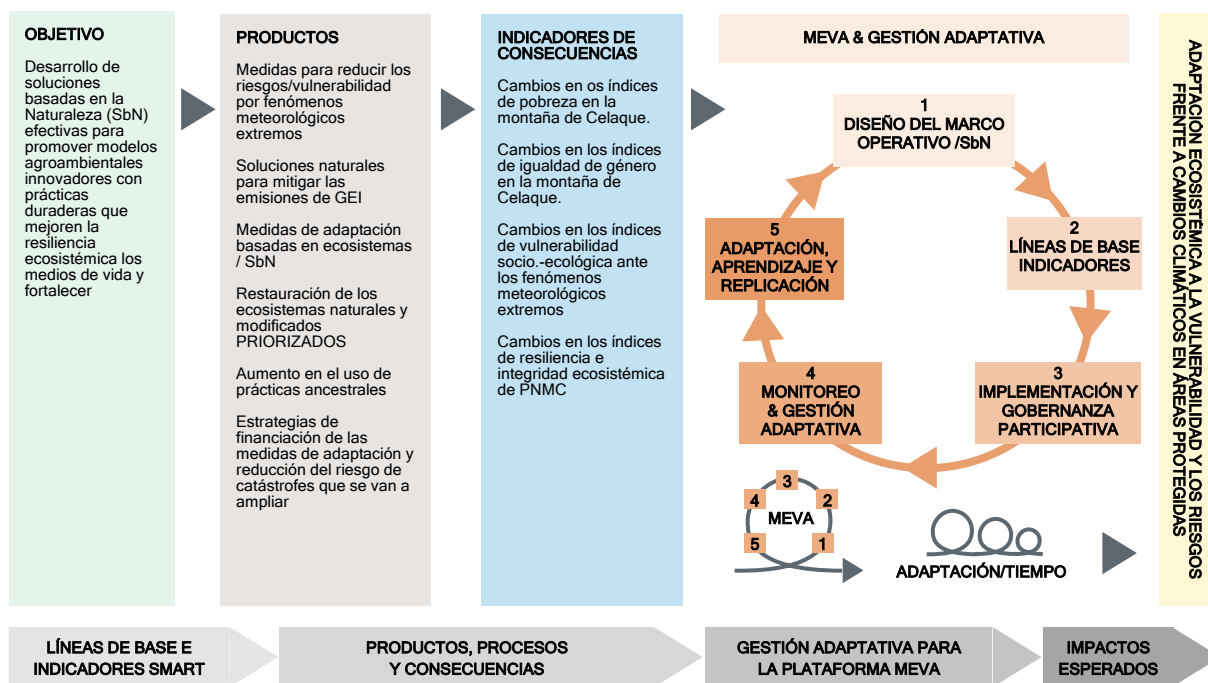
OBJETIVO

Desarrollo de soluciones basadas en la Naturaleza (SbN) efectivas para promover modelos agroambientales innovadores con prácticas duraderas que mejoren la resiliencia ecosistémica los medios de vida y fortalecer

PRODUCTOS

Medidas para reducir los riesgos/vulnerabilidad por fenómenos meteorológicos extremos

Soluciones naturales para mitigar las emisiones de GEI

Medidas de adaptación basadas en ecosistemas / SbN

Restauración de los ecosistemas naturales y modificados PRIORIZADOS

Aumento en el uso de prácticas ancestrales

Estrategias de financiación de las medidas de adaptación y reducción del riesgo de catástrofes que se van a ampliar

INDICADORES DE CONSECUENCIAS

Cambios en os índices de pobreza en la montaña de Celaque.

Cambios en los índices de igualdad de género en la montaña de Celaque.

Cambios en los índices de vulnerabilidad socio.-ecológica ante los fenómenos meteorológicos extremos

Cambios en los índices de resiliencia e integridad ecosistémica de PNMC

MEVA & GESTIÓN ADAPTATIVA

1
DISEÑO DEL MARCO OPERATIVO /SbN

2
LÍNEAS DE BASE INDICADORES

3
IMPLEMENTACIÓN Y GOBERNANZA PARTICIPATIVA

4
MONITOREO & GESTIÓN ADAPTATIVA

5
ADAPTACIÓN, APRENDIZAJE Y REPLICACIÓN

3
4
2
MEVA
5
1

ADAPTACIÓN/TIEMPO

ADAPTACIÓN ECOSISTÉMICA A LA VULNERABILIDAD Y LOS RIESGOS FRENTE A CAMBIOS CLIMÁTICOS EN ÁREAS PROTEGIDAS

LÍNEAS DE BASE E INDICADORES SMART

PRODUCTOS, PROCESOS Y CONSECUENCIAS

GESTIÓN ADAPTATIVA PARA LA PLATAFORMA MEVA

IMPACTOS ESPERADOS